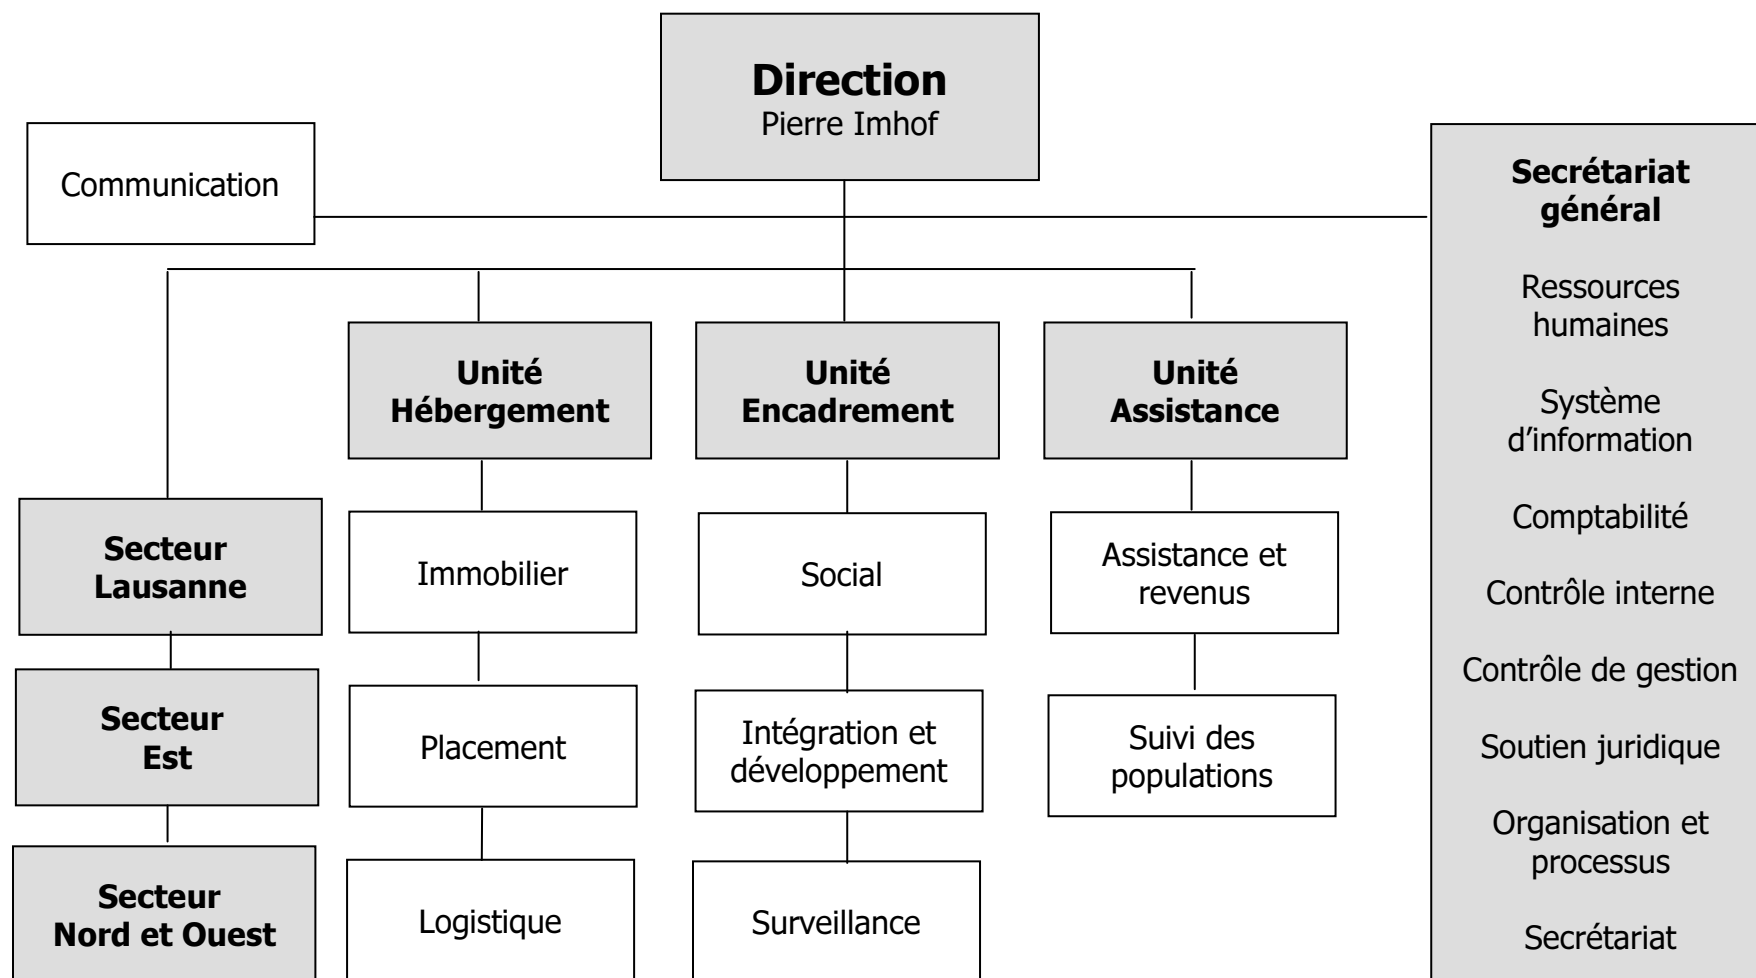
Direction
Pierre Imhof

Communication

Secrétariat général

Ressources humaines

Système d’information

Comptabilité

Contrôle interne

Contrôle de gestion

Soutien juridique

Organisation et processus

Secrétariat

Unité Hébergement

Unité Encadrement

Unité Assistance

Secteur Lausanne

Secteur Est

Secteur Nord et Ouest

Immobilier

Placement

Logistique

Social

Intégration et développement

Surveillance

Assistance et revenus

Suivi des populations